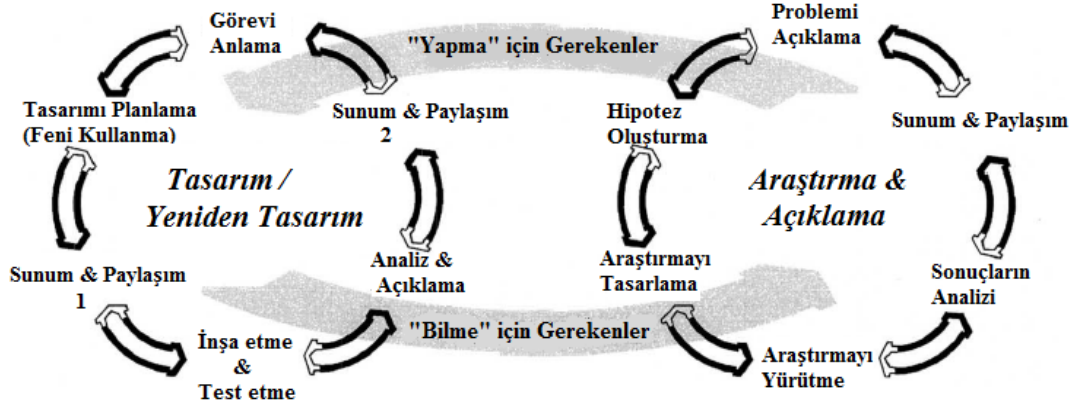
Görevi Anlama

"Yapma" için Gerekenler

Problemi Açıklama

Tasarımı Planlama (Feni Kullanma)

Sunum & Paylaşım 2

Hipotez Oluşturma

Sunum & Paylaşım

Tasarım / Yeniden Tasarım

Araştırma & Açıklama

Sunum & Paylaşım 1

Analiz & Açıklama

Araştırmayı Tasarlama

Sonuçların Analizi

"Bilme" için Gerekenler

İnşa etme & Test etme

Araştırmayı Yürütme